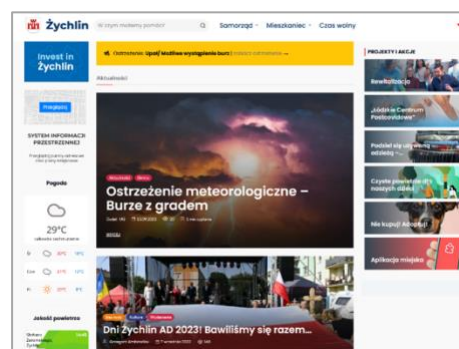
Żychlin
W czym możemy pomóc?
Samorząd · Mieszkaniec · Czas wolny

Invest in Żychlin

Przejdź

SYSTEM INFORMACJI PRZESTRZENNEJ

Pogoda

29°C

Jakość powietrza

Ostrzeżenie: Upał! Możliwe wystąpienie burz! Czytaj ostrzeżenie →

Aktualności

Ostrzeżenie meteorologiczne – Burze z gradem

Dni Żychlin AD 2023! Bawiliśmy się razem...

PROJEKTY I AKCJE

Rewitalizacja

„Łódzkie Centrum Postcovidowe"

Podziel się używaną odzieżą

Czyste powietrze dla naszych dzieci

Nie kupuj! Adoptuj!

Aplikacja miejska